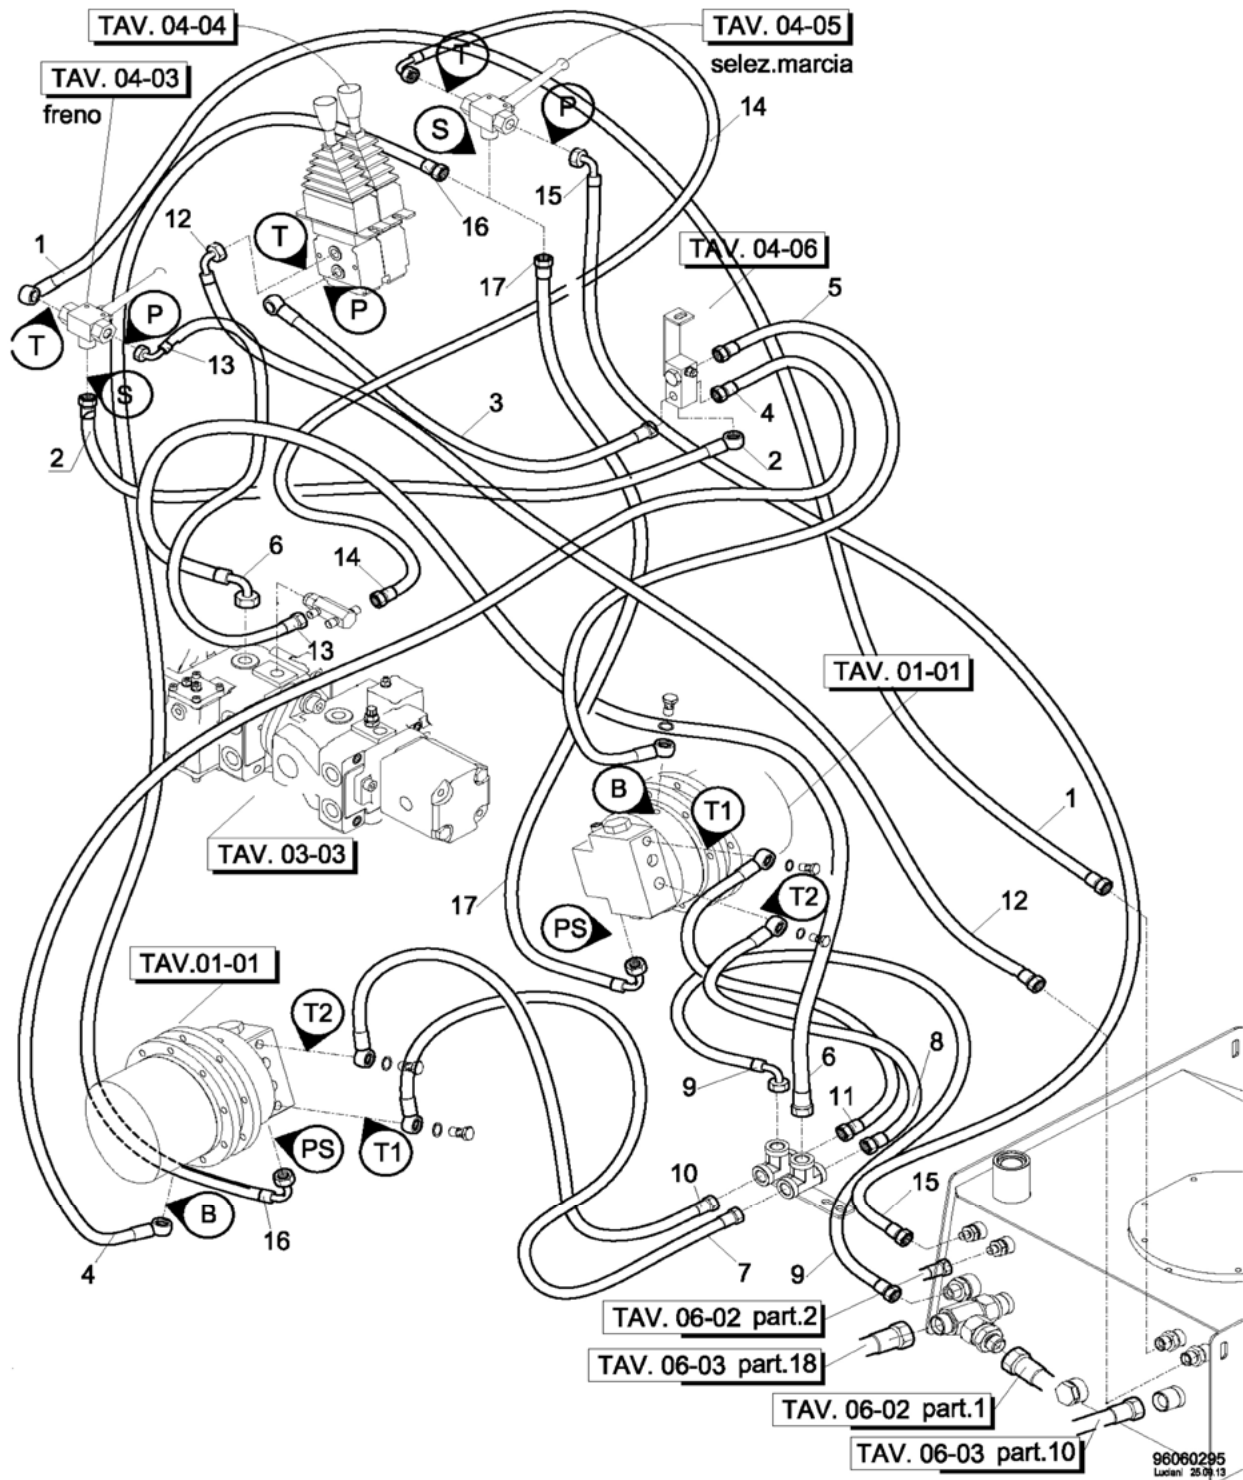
TAV. 04-04
TAV. 04-05
selez.marcia
TAV. 04-03
freno
T
S
P
14
P
16
15
1
12
T
17
TAV. 04-06
5
T
P
P
13
S
4
3
2
2
6
14
13
TAV. 01-01
TAV. 03-03
B
T1
1
T2
17
12
PS
TAV.01-01
T2
8
6
9
11
PS
T1
10
15
B
16
4
7
9
TAV. 06-02 part.2
TAV. 06-03 part.18
TAV. 06-02 part.1
TAV. 06-03 part.10
96060295
Luciani 25.09.13